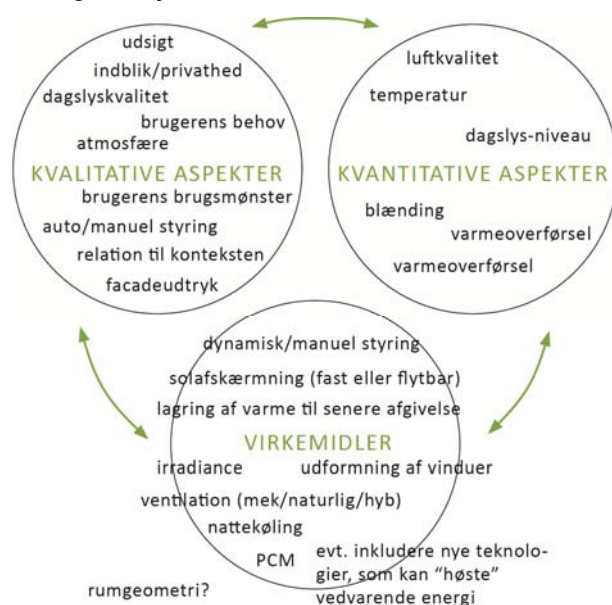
udsigt
indblik/privathed
dagslyskvalitet
brugerens behov
atmosfære
KVALITATIVE ASPEKTER
brugerens brugsmønster
auto/manuel styring
relation til konteksten
facadeudtryk

luftkvalitet
temperatur
dagslys-niveau
KVANTITATIVE ASPEKTER
blænding
varmeoverførsel
varmeoverførsel

dynamisk/manuel styring
solafskærmning (fast eller flytbar)
lagring af varme til senere afgivelse
VIRKEMIDLER
irradiance
udformning af vinduer
ventilation (mek/naturlig/hyb)
natkøling
PCM
evt. inkludere nye teknologier, som kan "høste" vedvarende energi
rumgeometri?